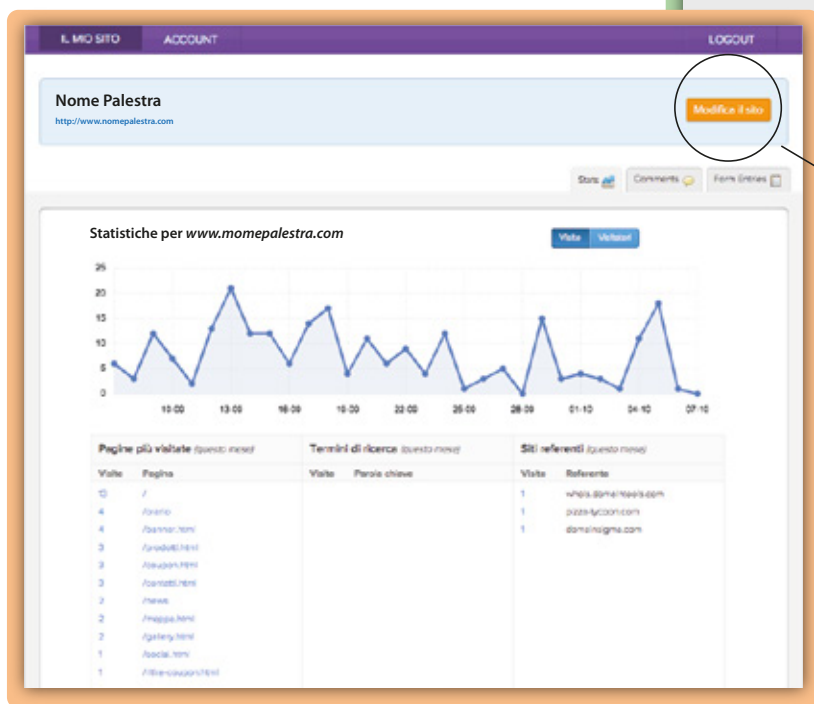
IL MIO SITO ACCOUNT LOGOUT

Nome Palestra
http://www.nomepalestra.com

Modifica il sito

Stats Comments Form Entries

Statistiche per www.momepalestra.com

Visite Visitatori

25
20
15
10
5
0

10/09 13/09 16/09 19/09 22/09 25/09 28/09 01/10 04/10 07/10

Pagine più visitate (questo mese)

| Visite | Pagina |
|---|---|
| 10 | / |
| 4 | /orario |
| 4 | /banner.html |
| 3 | /prodotti.html |
| 3 | /coupon.html |
| 3 | /contatti.html |
| 2 | /news |
| 2 | /mappa.html |
| 2 | /gallery.html |
| 1 | /social.html |
| 1 | /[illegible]-coupon.html |

Termini di ricerca (questo mese)

| Visite | Parole chiave |
|---|---|

Siti referenti (questo mese)

| Visite | Referente |
|---|---|
| 1 | whois.domaintools.com |
| 1 | pizza-tycoon.com |
| 1 | domainsigma.com |